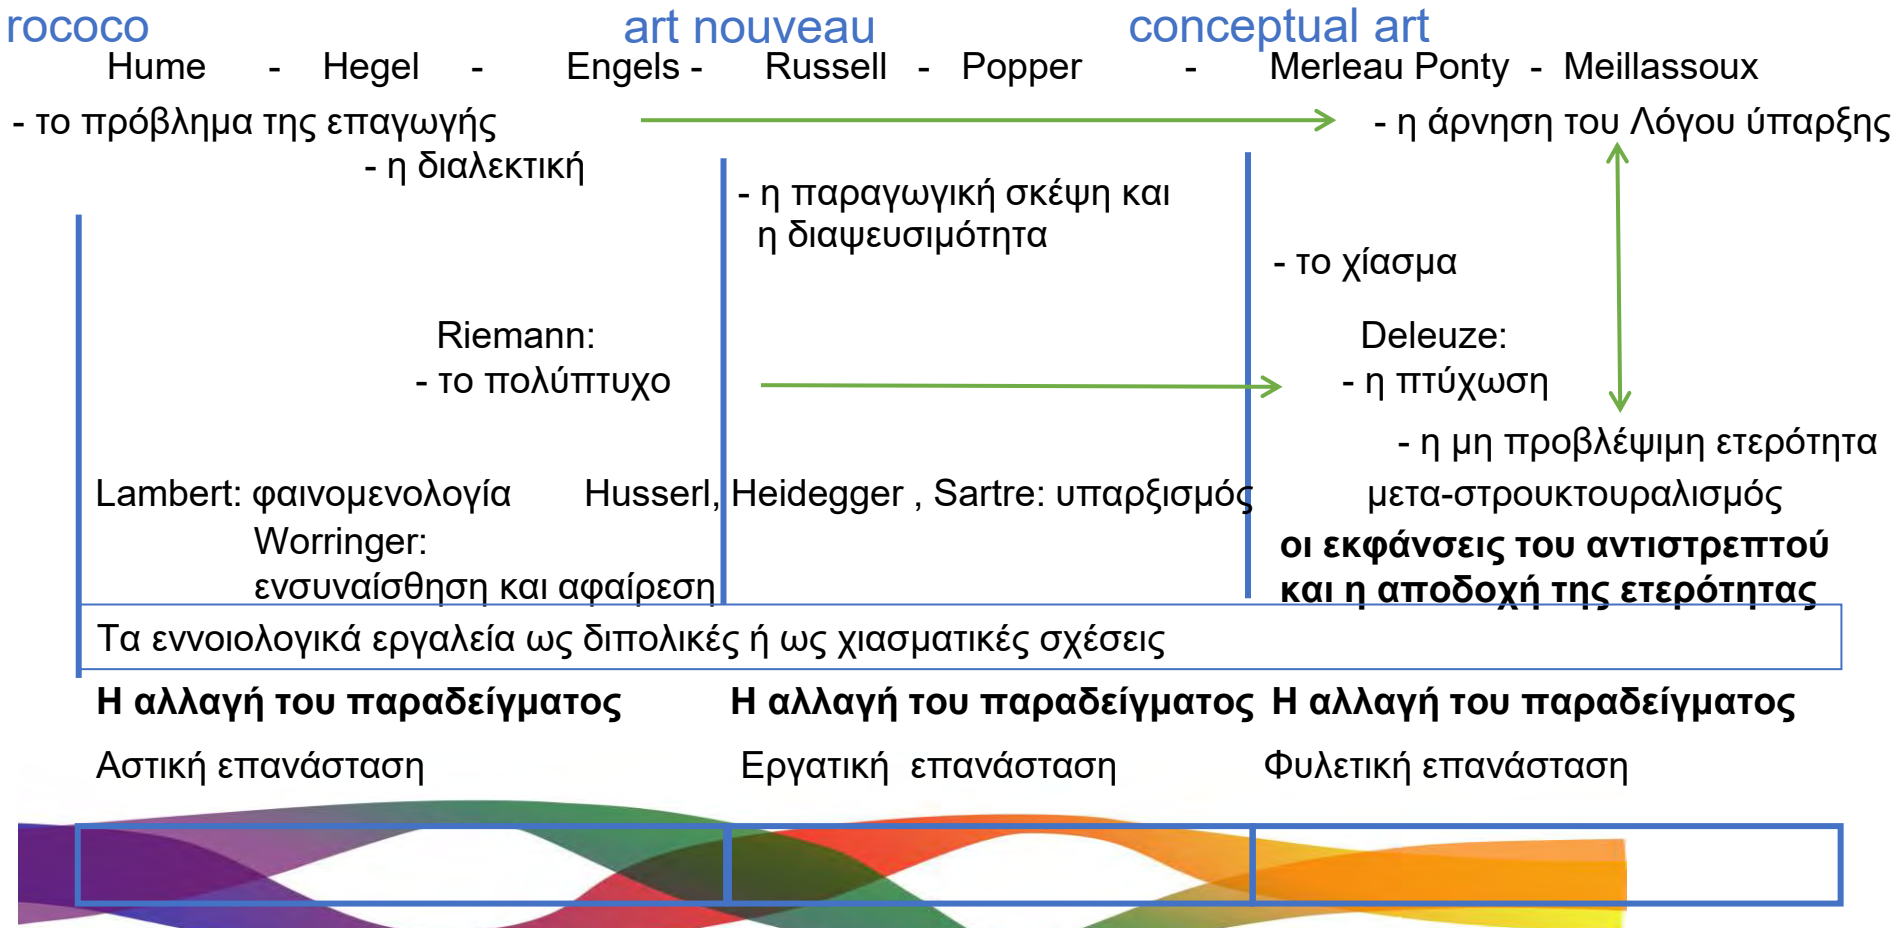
rococo art nouveau conceptual art

Hume - Hegel - Engels - Russell - Popper - Merleau Ponty - Meillassoux

- το πρόβλημα της επαγωγής

- η άρνηση του Λόγου ύπαρξης

- η διαλεκτική

- η παραγωγική σκέψη και η διαψευσιμότητα

- το χίασμα

Riemann:
- το πολύπτυχο

Deleuze:
- η πτύχωση

- η μη προβλέψιμη ετερότητα

Lambert: φαινομενολογία

Husserl, Heidegger , Sartre: υπαρξισμός

μετα-στρουκτουραλισμός

Worringer:
ενσυναίσθηση και αφαίρεση

**οι εκφάνσεις του αντιστρεπτού και η αποδοχή της ετερότητας**

Τα εννοιολογικά εργαλεία ως διπολικές ή ως χιασματικές σχέσεις

**Η αλλαγή του παραδείγματος** **Η αλλαγή του παραδείγματος** **Η αλλαγή του παραδείγματος**

Αστική επανάσταση Εργατική επανάσταση Φυλετική επανάσταση